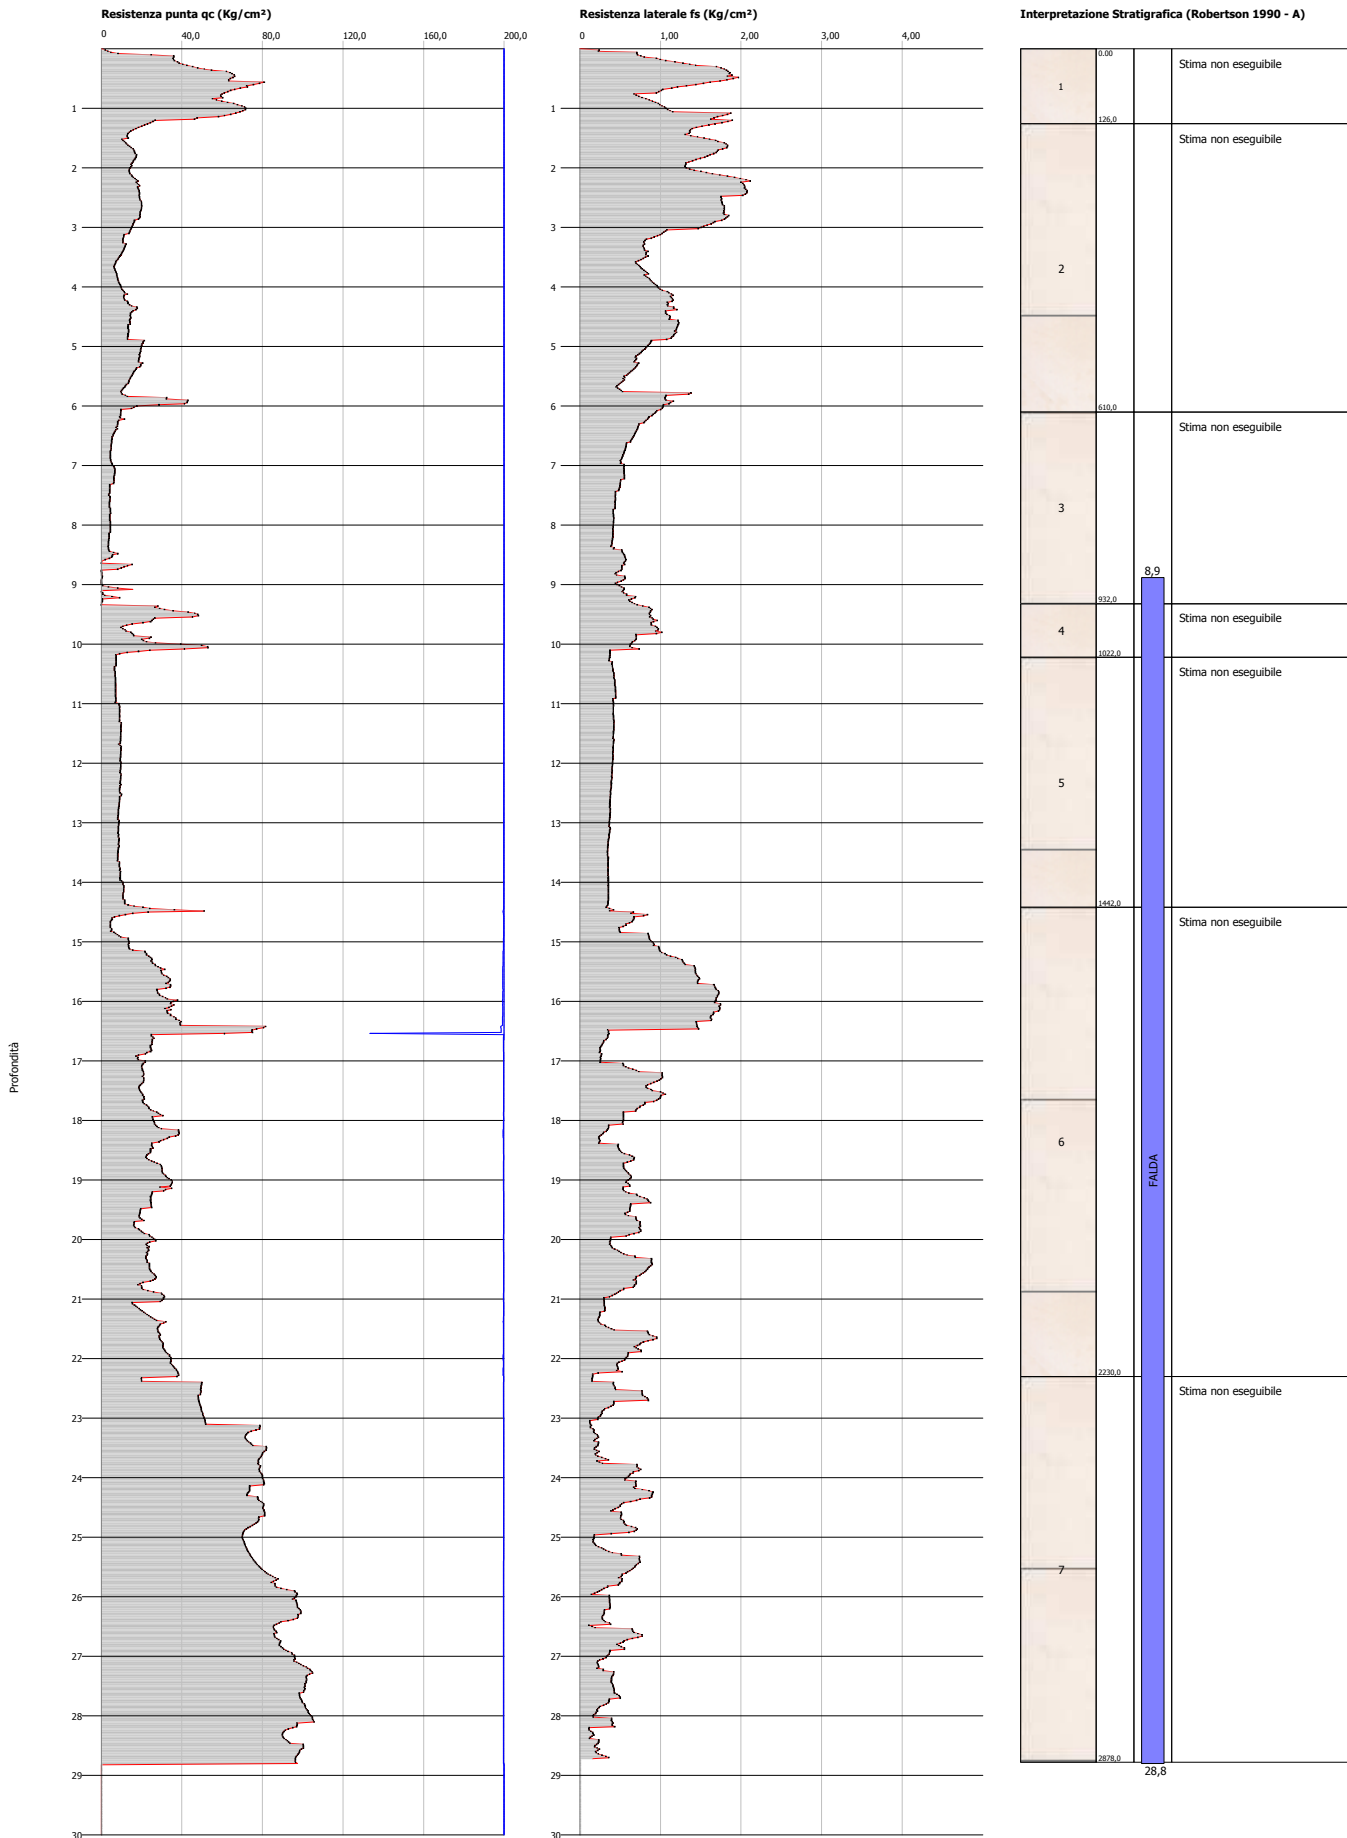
Resistenza punta qc (Kg/cm²)

0 40,0 80,0 120,0 160,0 200,0

1 2 3 4 5 6 7 8 9 10 11 12 13 14 15 16 17 18 19 20 21 22 23 24 25 26 27 28 29 30

Profondità

Resistenza laterale fs (Kg/cm²)

0 1,00 2,00 3,00 4,00

1 2 3 4 5 6 7 8 9 10 11 12 13 14 15 16 17 18 19 20 21 22 23 24 25 26 27 28 29 30

Interpretazione Stratigrafica (Robertson 1990 - A)

| Strato | Profondità | Interpretazione |
|---|---|---|
| 1 | 0.00 – 126,0 | Stima non eseguibile |
| 2 | 126,0 – 610,0 | Stima non eseguibile |
| 3 | 610,0 – 932,0 | Stima non eseguibile |
| 4 | 932,0 – 1022,0 | Stima non eseguibile |
| 5 | 1022,0 – 1442,0 | Stima non eseguibile |
| 6 | 1442,0 – 2230,0 | Stima non eseguibile |
| 7 | 2230,0 – 2878,0 | Stima non eseguibile |

8,9

FALDA

28,8